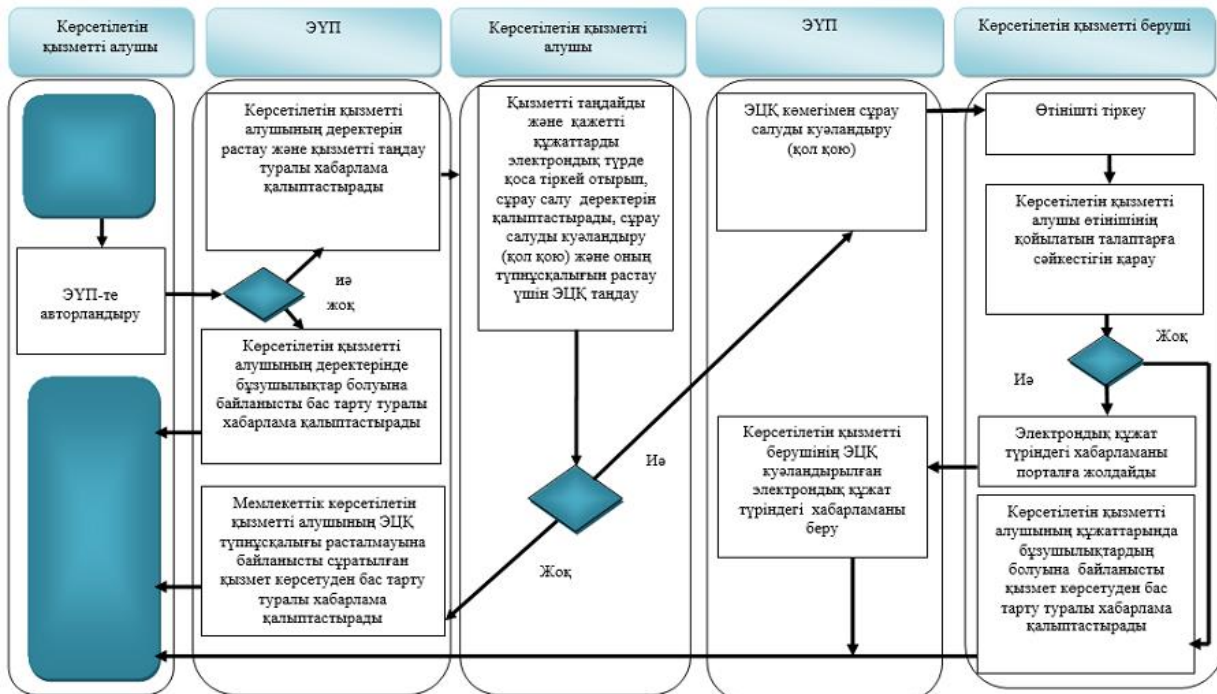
Көрсетілетін қызметті алушы

ЭҮП

Көрсетілетін қызметті алушы

ЭҮП

Көрсетілетін қызметті беруші

ЭҮП-те авторландыру

Көрсетілетін қызметті алушының деректерін растау және қызметті таңдау туралы хабарлама қалыптастырады

иә

жоқ

Көрсетілетін қызметті алушының деректерінде бұзушылықтар болуына байланысты бас тарту туралы хабарлама қалыптастырады

Мемлекеттік көрсетілетін қызметті алушының ЭЦҚ түпнұсқалығы расталмауына байланысты сұратылған қызмет көрсетуден бас тарту туралы хабарлама қалыптастырады

Қызметті таңдайды және қажетті құжаттарды электрондық түрде қоса тіркей отырып, сұрау салу деректерін қалыптастырады, сұрау салуды куәландыру (қол қою) және оның түпнұсқалығын растау үшін ЭЦҚ таңдау

Иә

Жоқ

ЭЦҚ көмегімен сұрау салуды куәландыру (қол қою)

Көрсетілетін қызметті берушінің ЭЦҚ куәландырылған электрондық құжат түріндегі хабарламаны беру

Өтінішті тіркеу

Көрсетілетін қызметті алушы өтінішінің қойылатын талаптарға сәйкестігін қарау

Жоқ

Иә

Электрондық құжат түріндегі хабарламаны порталға жолдайды

Көрсетілетін қызметті алушының құжаттарында бұзушылықтардың болуына байланысты қызмет көрсетуден бас тарту туралы хабарлама қалыптастырады